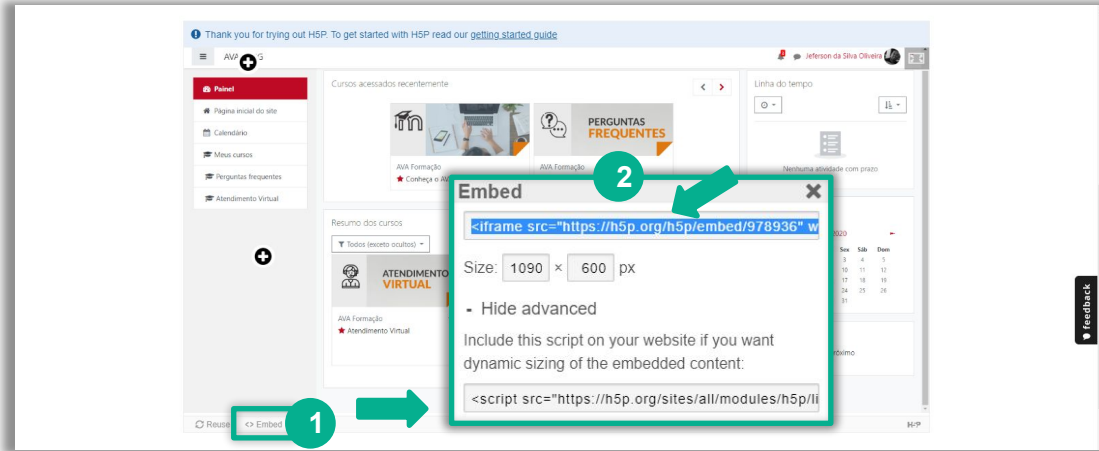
Thank you for trying out H5P. To get started with H5P read our getting started guide

AVA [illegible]G

Jeferson da Silva Oliveira

Painel
Página inicial do site
Calendário
Meus cursos
Perguntas frequentes
Atendimento Virtual

Cursos acessados recentemente

PERGUNTAS FREQUENTES

AVA Formação
Conheça o AV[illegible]

AVA Formação

Linha do tempo

Nenhuma atividade com prazo

Resumo dos cursos

Todos (exceto ocultos)

ATENDIMENTO VIRTUAL

AVA Formação
Atendimento Virtual

2020

Sex Sáb Dom
3 4 5
10 11 12
17 18 19
24 25 26
31

róximo

Embed

<iframe src="https://h5p.org/h5p/embed/978936" w

Size: 1090 × 600 px

- Hide advanced

Include this script on your website if you want dynamic sizing of the embedded content:

<script src="https://h5p.org/sites/all/modules/h5p/li

Reuse
<> Embed

H5P

1

2

feedback